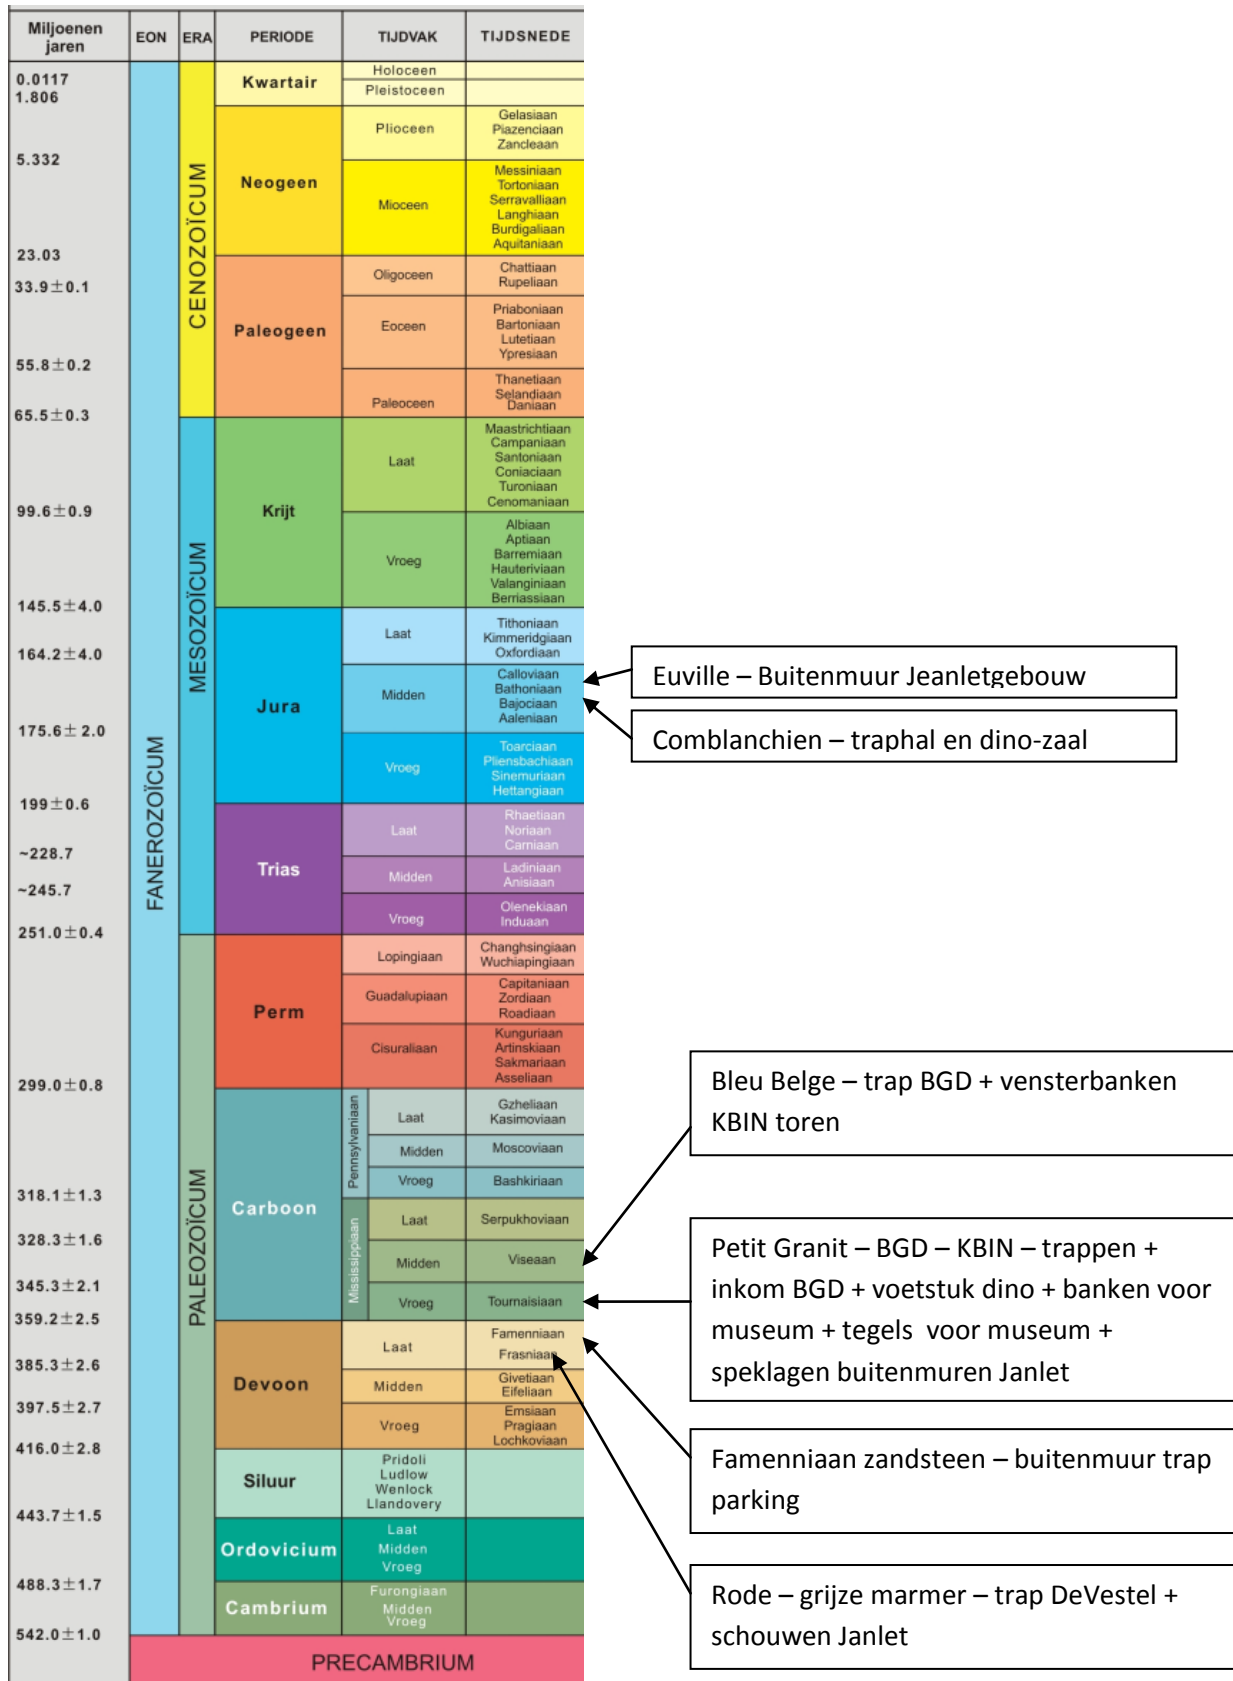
| Miljoenen jaren | EON | ERA | PERIODE | TIJDVAK | TIJDSNEDE |
|---|---|---|---|---|---|
| 0.0117 | FANEROZOÏCUM | CENOZOÏCUM | Kwartair | Holoceen | |
| 1.806 | | | | Pleistoceen | |
| | | | Neogeen | Plioceen | Gelasiaan Piazenciaan Zancleaan |
| 5.332 | | | | Mioceen | Messiniaan Tortoniaan Serravalliaan Langhiaan Burdigaliaan Aquitaniaan |
| 23.03 | | | Paleogeen | Oligoceen | Chattiaan Rupeliaan |
| 33.9±0.1 | | | | Eoceen | Priaboniaan Bartoniaan Lutetiaan Ypresiaan |
| 55.8±0.2 | | | | Paleoceen | Thanetiaan Selandiaan Daniaan |
| 65.5±0.3 | | MESOZOÏCUM | Krijt | Laat | Maastrichtiaan Campaniaan Santoniaan Coniaciaan Turoniaan Cenomaniaan |
| 99.6±0.9 | | | | Vroeg | Albiaan Aptiaan Barremiaan Hauteriviaan Valanginiaan Berriassiaan |
| 145.5±4.0 | | | Jura | Laat | Tithoniaan Kimmeridgiaan Oxfordiaan |
| 164.2±4.0 | | | | Midden | Calloviaan Bathoniaan Bajociaan Aaleniaan |
| 175.6±2.0 | | | | Vroeg | Toarciaan Pliensbachiaan Sinemuriaan Hettangiaan |
| 199±0.6 | | | Trias | Laat | Rhaetiaan Noriaan Carniaan |
| ~228.7 | | | | Midden | Ladiniaan Anisiaan |
| ~245.7 | | | | Vroeg | Olenekiaan Induaan |
| 251.0±0.4 | | PALEOZOÏCUM | Perm | Lopingiaan | Changhsingiaan Wuchiapingiaan |
| | | | | Guadalupiaan | Capitaniaan Zordiaan Roadiaan |
| | | | | Cisuraliaan | Kunguriaan Artinskiaan Sakmariaan Asseliaan |
| 299.0±0.8 | | | Carboon | Pennsylvaniaan Laat | Gzheliaan Kasimoviaan |
| | | | | Midden | Moscoviaan |
| | | | | Vroeg | Bashkiriaan |
| 318.1±1.3 | | | | Mississippiaan Laat | Serpukhoviaan |
| 328.3±1.6 | | | | Midden | Viseaan |
| 345.3±2.1 | | | | Vroeg | Tournaisiaan |
| 359.2±2.5 | | | Devoon | Laat | Famenniaan Frasniaan |
| 385.3±2.6 | | | | Midden | Givetiaan Eifeliaan |
| 397.5±2.7 | | | | Vroeg | Emsiaan Pragiaan Lochkoviaan |
| 416.0±2.8 | | | Siluur | Pridoli Ludlow Wenlock Llandovery | |
| 443.7±1.5 | | | Ordovicium | Laat Midden Vroeg | |
| 488.3±1.7 | | | Cambrium | Furongiaan Midden Vroeg | |
| 542.0±1.0 | PRECAMBRIUM | | | | |

Euville – Buitenmuur Jeanletgebouw

Comblanchien – traphal en dino-zaal

Bleu Belge – trap BGD + vensterbanken KBIN toren

Petit Granit – BGD – KBIN – trappen + inkom BGD + voetstuk dino + banken voor museum + tegels voor museum + speklagen buitenmuren Janlet

Famenniaan zandsteen – buitenmuur trap parking

Rode – grijze marmer – trap DeVestel + schouwen Janlet